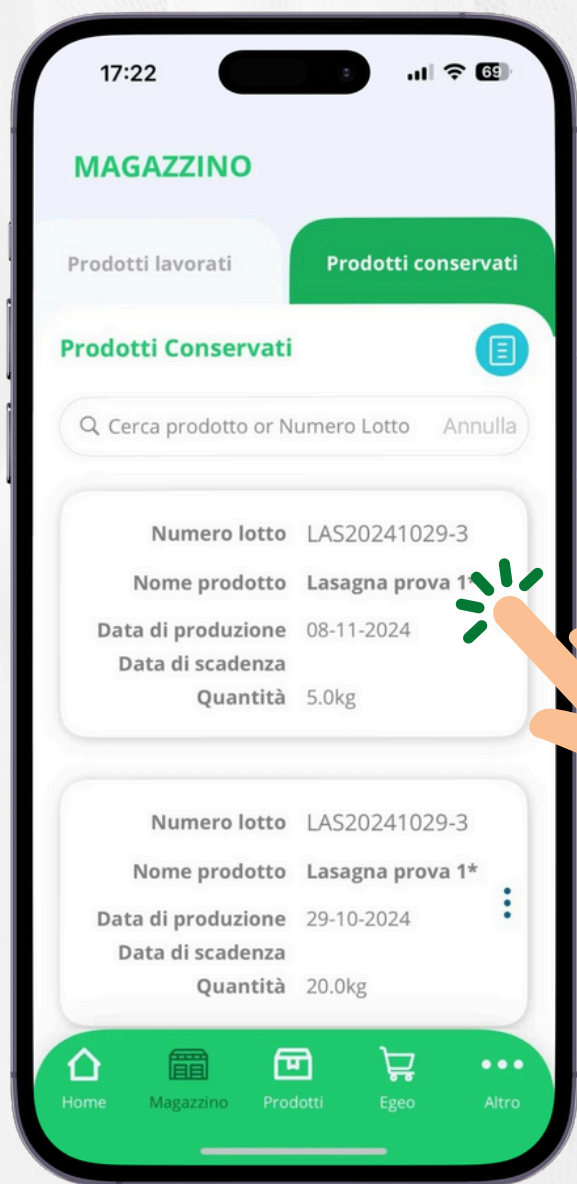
17:22

69

MAGAZZINO

Prodotti lavorati

Prodotti conservati

Prodotti Conservati

Cerca prodotto or Numero Lotto

Annulla

Numero lotto LAS20241029-3

Nome prodotto Lasagna prova 1*

Data di produzione 08-11-2024

Data di scadenza

Quantità 5.0kg

Numero lotto LAS20241029-3

Nome prodotto Lasagna prova 1*

Data di produzione 29-10-2024

Data di scadenza

Quantità 20.0kg

Home

Magazzino

Prodotti

Egeo

Altro